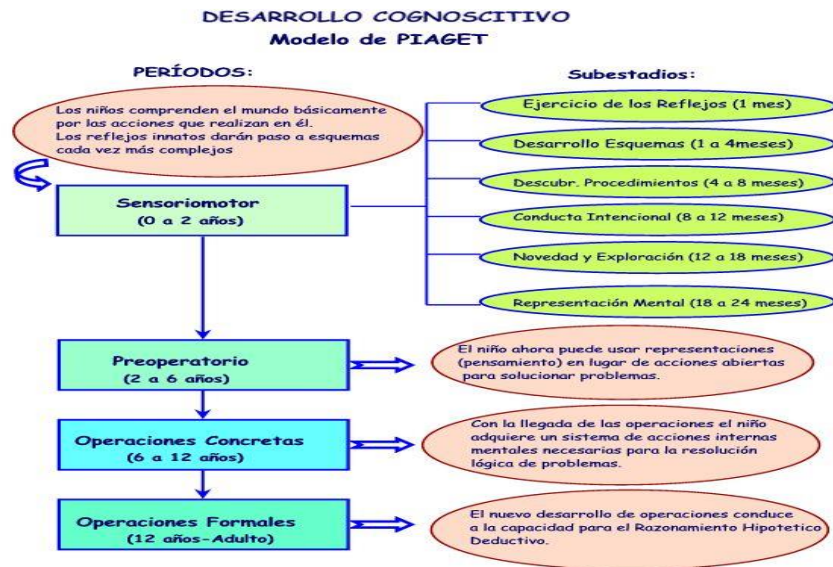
DESARROLLO COGNOSCITIVO
Modelo de PIAGET

PERÍODOS:

Subestadios:

Los niños comprenden el mundo básicamente por las acciones que realizan en él. Los reflejos innatos darán paso a esquemas cada vez más complejos

Sensoriomotor
(0 a 2 años)

Ejercicio de los Reflejos (1 mes)

Desarrollo Esquemas (1 a 4meses)

Descubr. Procedimientos (4 a 8 meses)

Conducta Intencional (8 a 12 meses)

Novedad y Exploración (12 a 18 meses)

Representación Mental (18 a 24 meses)

Preoperatorio
(2 a 6 años)

El niño ahora puede usar representaciones (pensamiento) en lugar de acciones abiertas para solucionar problemas.

Operaciones Concretas
(6 a 12 años)

Con la llegada de las operaciones el niño adquiere un sistema de acciones internas mentales necesarias para la resolución lógica de problemas.

Operaciones Formales
(12 años-Adulto)

El nuevo desarrollo de operaciones conduce a la capacidad para el Razonamiento Hipotetico Deductivo.